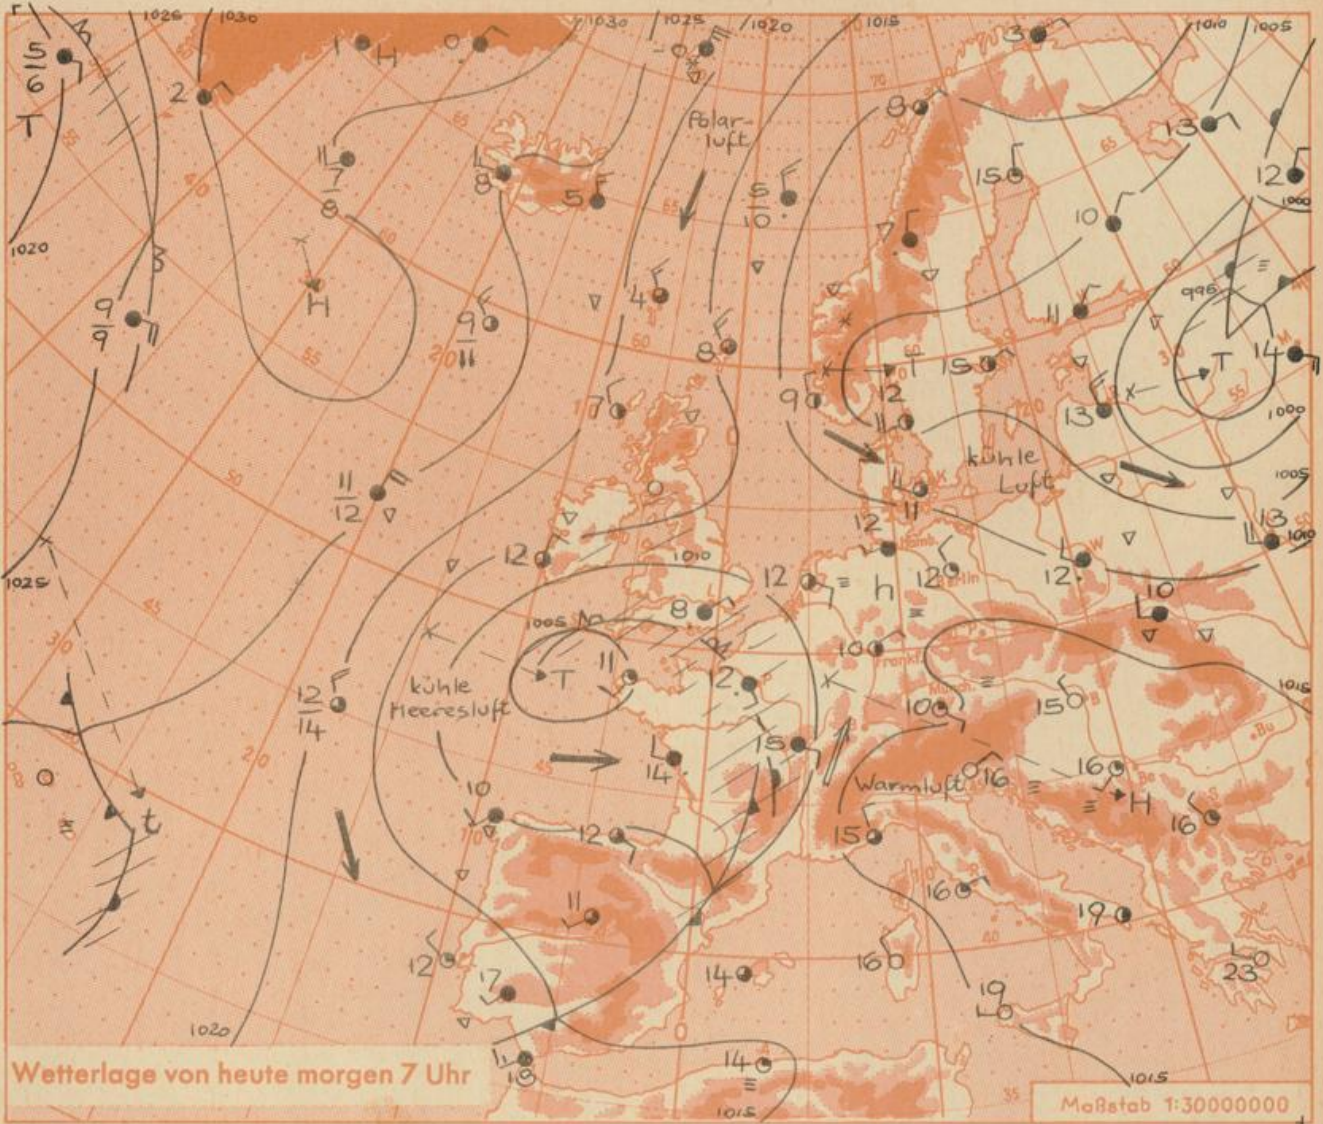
1026 1030 1030 1025 1020 1015 1010 1005

$\frac{5}{6}$ T 2 1 H 0 3

Polarluft

11 $\frac{7}{8}$ 8 5 $\frac{5}{10}$ 8 15 13 12 10

1020 H $\frac{9}{9}$ $\frac{9}{11}$ 4 8 9 11 15 12 11 996 T 14 13 1000

7 kühle Luft 1005 13 1010

$\frac{11}{12}$ 12 1010 12 12 h 12 12 11 10

1025 1005 8 12 100 T 11 kühle Meeresluft 12 100 15

$\frac{12}{14}$ 14 15 Warmluft 16 16 H 16 15

10 12 16 19 11 12 14 16 23 7 19 1020 14 1015 1015

Wetterlage von heute morgen 7 Uhr

Maßstab 1:30000000